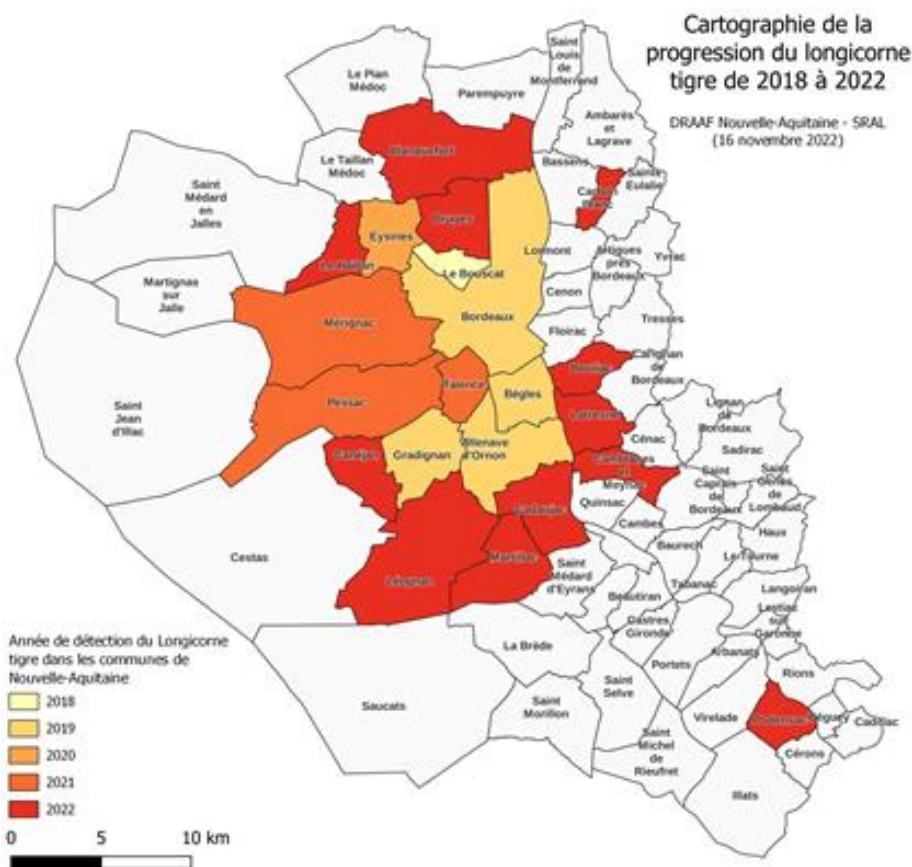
Cartographie de la progression du longicorne tigre de 2018 à 2022

DRAAF Nouvelle-Aquitaine - SRAL (16 novembre 2022)

Le Pian Médoc
Parempuyre
Saint Louis de Montferrand
Ambarès et Lagrave
Blanquefort
Bassens
Sainte Eulalie
Carbon Blanc
Le Taillan Médoc
Saint Médard en Jalles
Bruges
Eysines
Le Haillan
Le Bouscat
Lormont
Artigues près Bordeaux
Yvrac
Martignas sur Jalle
Cenon
Bordeaux
Mérignac
Floirac
Tresses
Bouliac
Carignan de Bordeaux
Talence
Pessac
Bègles
Saint Jean d'Illac
Latresne
Lignan de Bordeaux
Sadirac
Cénac
Canéjan
Gradignan
Villenave d'Ornon
Camblanes et Meynac
Saint Caprais de Bordeaux
Saint Genès de Lombaud
Quinsac
Cadaujac
Cambes
Haux
Cestas
Baurech
Le Tourne
Léognan
Martillac
Saint Médard d'Eyrans
Tabanac
Langoiran
Beautiran
Lestiac sur Garonne
Castres Gironde
La Brède
Portets
Arbanats
Rions
Saucats
Saint Morillon
Saint Selve
Virelade
Podensac
Cérons
Béguey
Cadillac
Saint Michel de Rieufret
Illats

Année de détection du Longicorne tigre dans les communes de Nouvelle-Aquitaine
2018
2019
2020
2021
2022

0 5 10 km